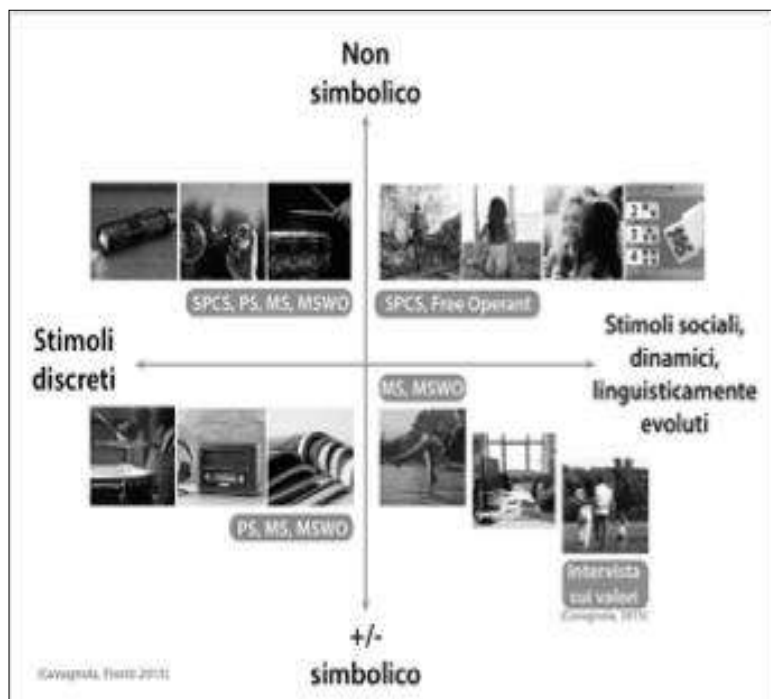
Non simbolico

SPCS, PS, MS, MSWO

SPCS, Free Operant

Stimoli discreti

Stimoli sociali, dinamici, linguisticamente evoluti

MS, MSWO

PS, MS, MSWO

Intervista sui valori

(Cavagnola, 2015)

+/- simbolico

(Cavagnola, Fiorin 2013)